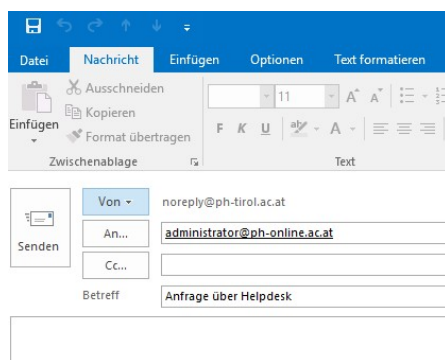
Datei Nachricht Einfügen Optionen Text formatieren

Ausschneiden
Kopieren
Einfügen
Format übertragen
Zwischenablage

11
F K U
Text

Von
noreply@ph-tirol.ac.at
An...
administrator@ph-online.ac.at
Senden
Cc...
Betreff
Anfrage über Helpdesk